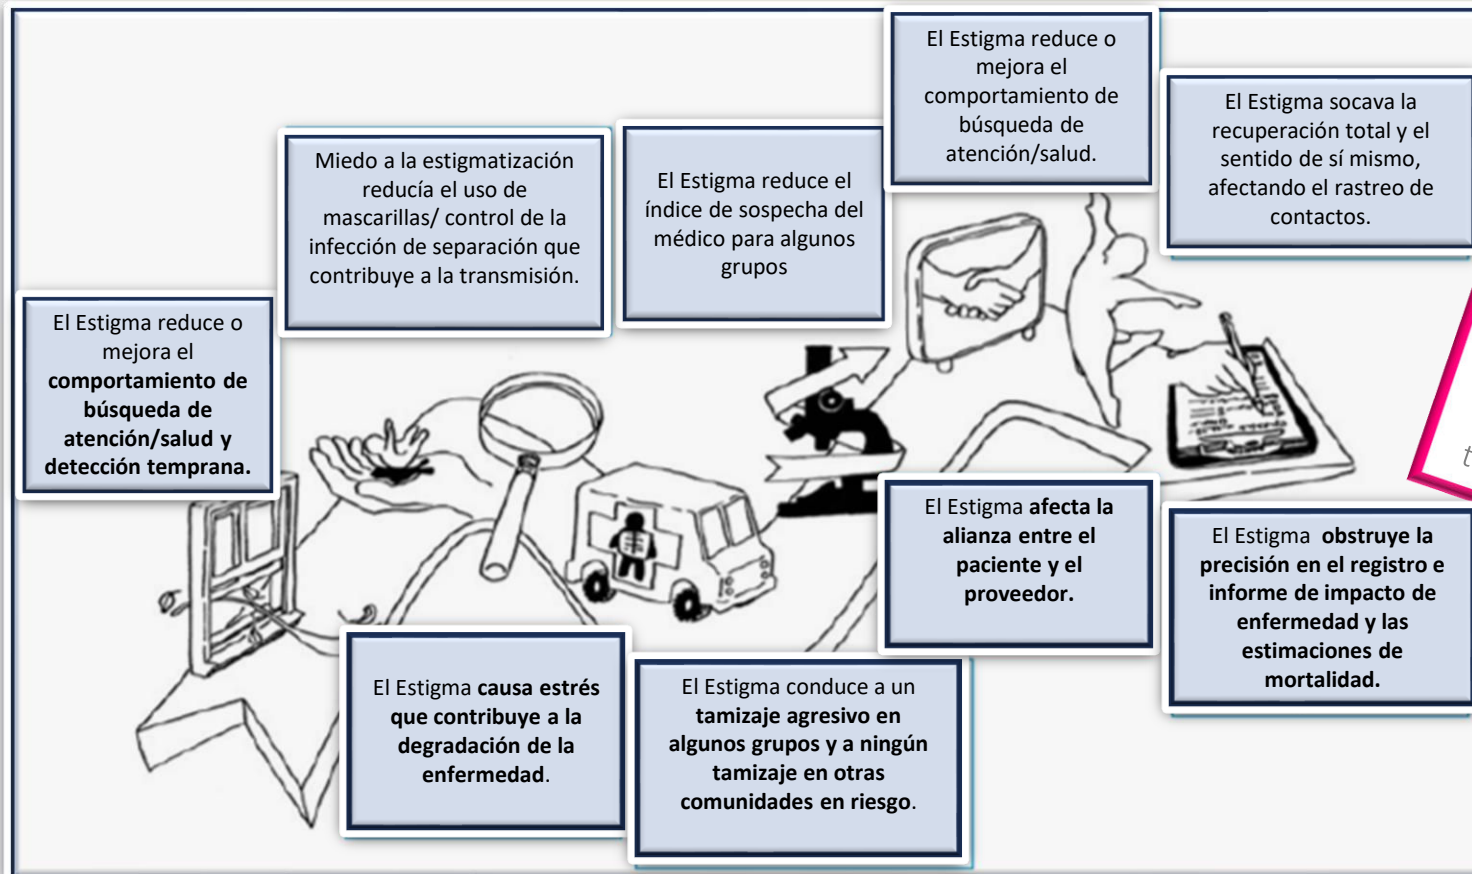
El Estigma reduce o mejora el **comportamiento de búsqueda de atención/salud y detección temprana.**

Miedo a la estigmatización reducía el uso de mascarillas/ control de la infección de separación que contribuye a la transmisión.

El Estigma reduce el índice de sospecha del médico para algunos grupos

El Estigma reduce o mejora el comportamiento de búsqueda de atención/salud.

El Estigma socava la recuperación total y el sentido de sí mismo, afectando el rastreo de contactos.

El Estigma **afecta la alianza entre el paciente y el proveedor.**

El Estigma **obstruye la precisión en el registro e informe de impacto de enfermedad y las estimaciones de mortalidad.**

El Estigma **causa estrés que contribuye a la degradación de la enfermedad**.

El Estigma conduce a un **tamizaje agresivo en algunos grupos y a ningún tamizaje en otras comunidades en riesgo**.